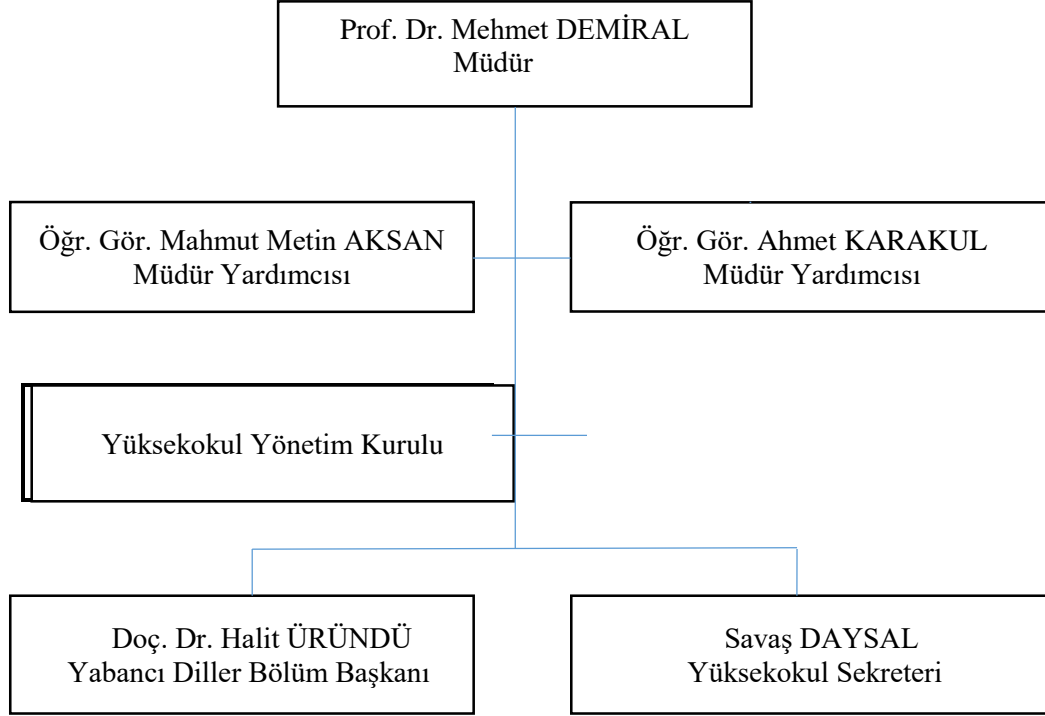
Prof. Dr. Mehmet DEMİRAL
Müdür

Öğr. Gör. Mahmut Metin AKSAN
Müdür Yardımcısı

Öğr. Gör. Ahmet KARAKUL
Müdür Yardımcısı

Yüksekokul Yönetim Kurulu

Doç. Dr. Halit ÜRÜNDÜ
Yabancı Diller Bölüm Başkanı

Savaş DAYSAL
Yüksekokul Sekreteri